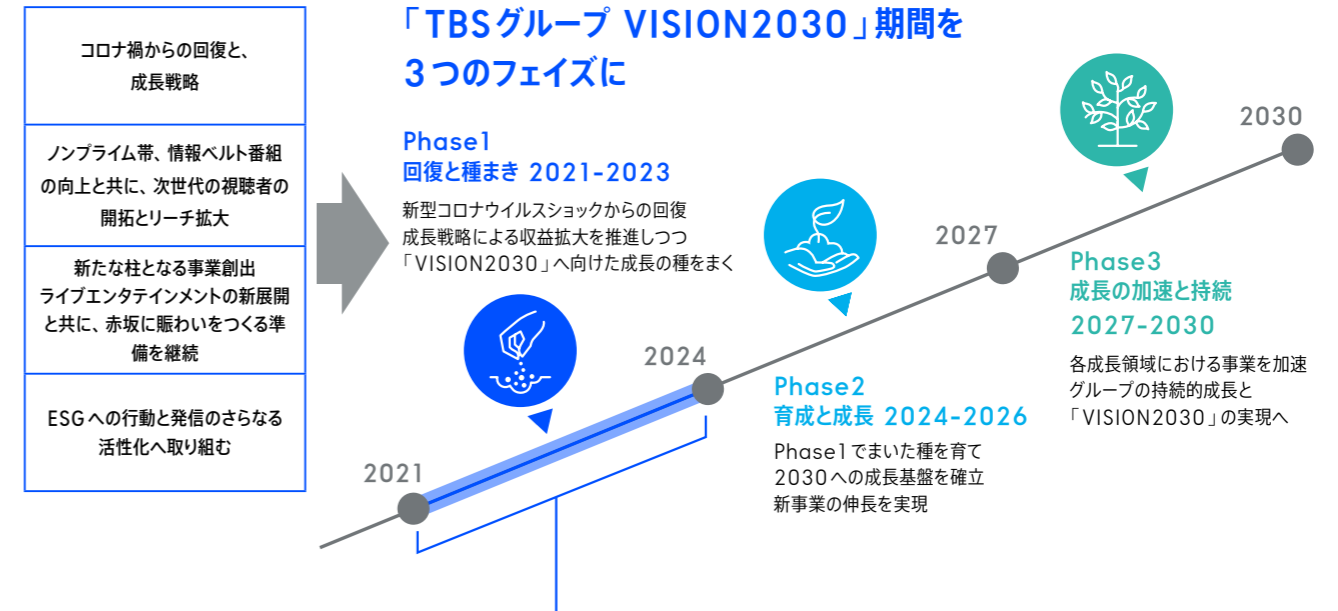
コロナ禍からの回復と、成長戦略

ノンプライム帯、情報ベルト番組の向上と共に、次世代の視聴者の開拓とリーチ拡大

新たな柱となる事業創出
ライブエンタテインメントの新展開と共に、赤坂に賑わいをつくる準備を継続

ESGへの行動と発信のさらなる活性化へ取り組む

「TBSグループ VISION2030」期間を3つのフェイズに

Phase1
回復と種まき 2021-2023
新型コロナウイルスショックからの回復
成長戦略による収益拡大を推進しつつ
「VISION2030」へ向けた成長の種をまく

Phase2
育成と成長 2024-2026
Phase1でまいた種を育て
2030への成長基盤を確立
新事業の伸長を実現

Phase3
成長の加速と持続
2027-2030
各成長領域における事業を加速
グループの持続的成長と
「VISION2030」の実現へ

2021
2024
2027
2030